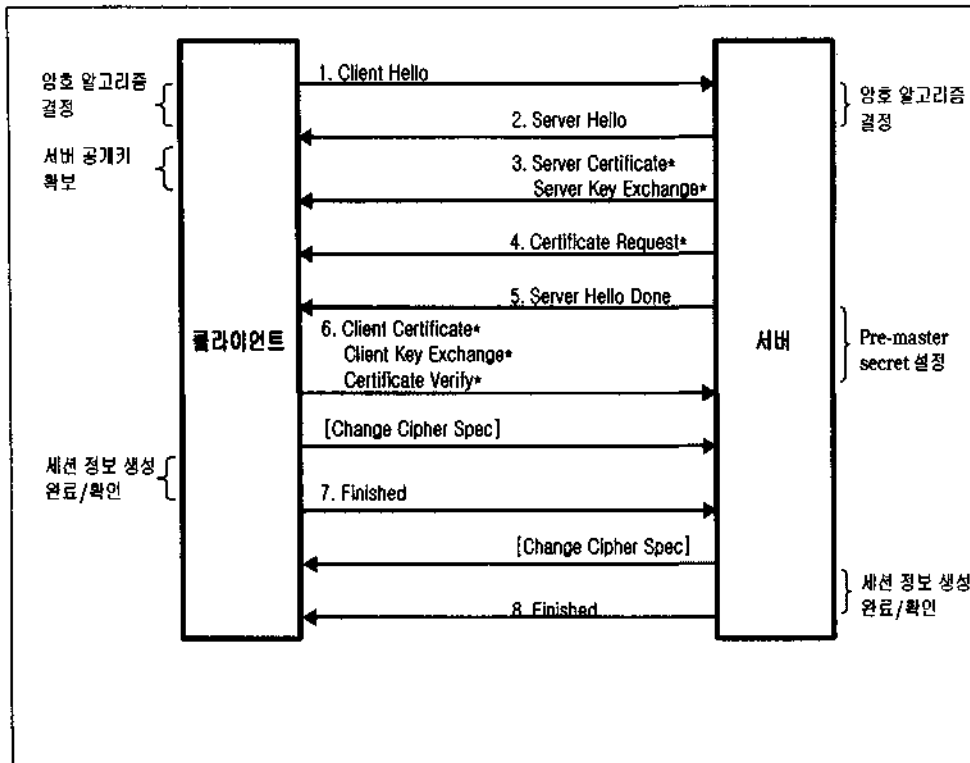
암호 알고리즘 결정

서버 공개키 확보

1. Client Hello

암호 알고리즘 결정

2. Server Hello

3. Server Certificate*
Server Key Exchange*

4. Certificate Request*

5. Server Hello Done

클라이언트

6. Client Certificate*
Client Key Exchange*
Certificate Verify*

서버

Pre-master secret 설정

[Change Cipher Spec]

세션 정보 생성 완료/확인

7. Finished

[Change Cipher Spec]

세션 정보 생성 완료/확인

8. Finished